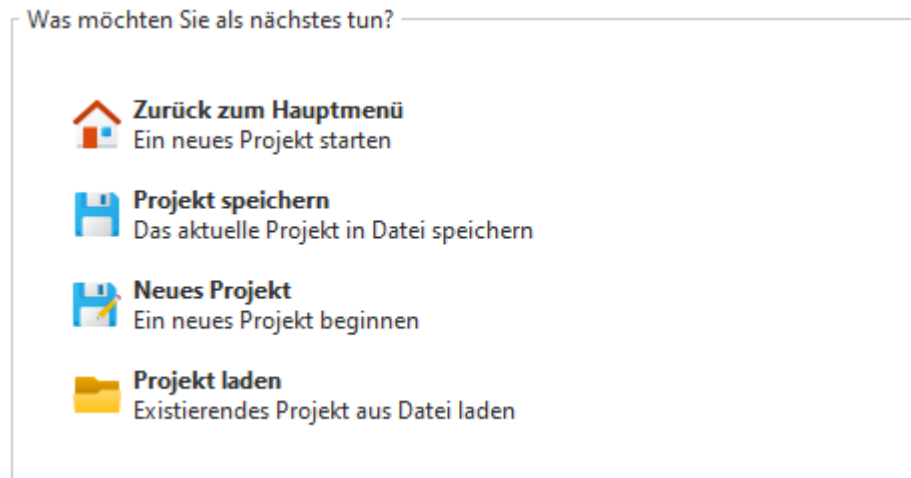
Was möchten Sie als nächstes tun?

**Zurück zum Hauptmenü**
Ein neues Projekt starten

**Projekt speichern**
Das aktuelle Projekt in Datei speichern

**Neues Projekt**
Ein neues Projekt beginnen

**Projekt laden**
Existierendes Projekt aus Datei laden